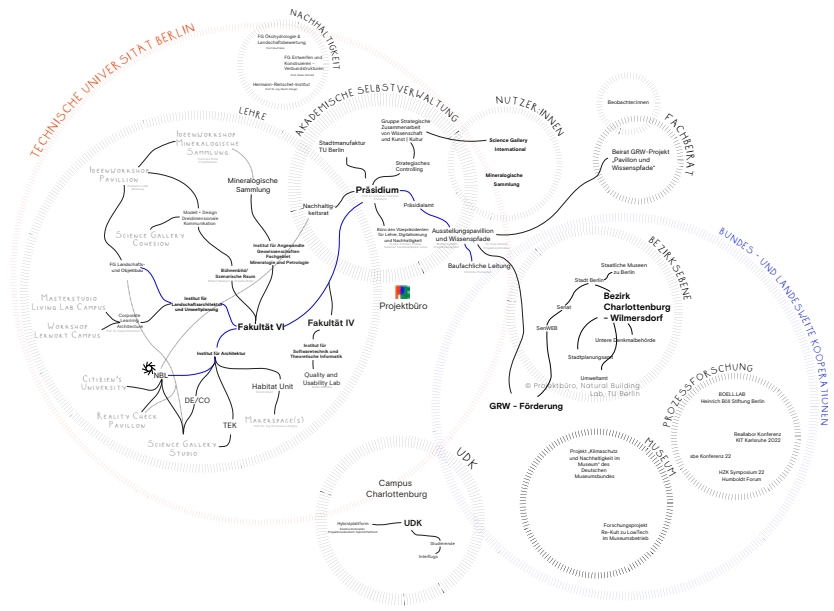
TECHNISCHE UNIVERSITÄT BERLIN

NACHHALTIGKEIT

FG Ökohydrologie & Landschaftsbewertung

FG Entwerfen und Konstruieren – Verbundstrukturen

Hermann-Rietschel-Institut

LEHRE

AKADEMISCHE SELBSTVERWALTUNG

NUTZER:INNEN

FACHBEIRAT

Beobachter:innen

Beirat GRW-Projekt „Pavillon und Wissenspfade"

Ideenworkshop Mineralogische Sammlung

Ideenworkshop Pavillon

Mineralogische Sammlung

Model + Design Directmensionale Kommunikation

Science Gallery Cohesion

FG Landschafts- und Objektbau

Institut für Landschaftsarchitektur und Umweltplanung

Institut für Angewandte Geowissenschaften Fachgebiet Mineralogie und Petrologie

Bühnenbild/ Szenarische Raum

Stadtmanufaktur TU Berlin

Gruppe Strategische Zusammenarbeit von Wissenschaft und Kunst | Kultur

Strategisches Controlling

Präsidium

Nachhaltigkeitsrat

Präsidialamt

Büro des Vizepräsidenten für Lehre, Digitalisierung und Nachhaltigkeit

Science Gallery International

Mineralogische Sammlung

Ausstellungspavillon und Wissenspfade

Baufachliche Leitung

Projektbüro

Masterstudio Living Lab Campus

Workshop Lernort Campus

Corporate Learning Architecture

Fakultät VI

Fakultät IV

Institut für Architektur

Institut für Softwaretechnik und Theoretische Informatik

Quality and Usability Lab

NBL

Citizen's University

DE/CO

Habitat Unit

Reality Check Pavillon

TEK

Makerspace(s)

Science Gallery Studio

BUNDES - UND LANDESWEITE KOOPERATIONEN

BEZIRKSEBENE

Stadt Berlin

Staatliche Museen zu Berlin

Senat

Bezirk Charlottenburg - Wilmersdorf

SenWEB

Untere Denkmalbehörde

Stadtplanungsamt

Umweltamt

© Projektbüro, Natural Building Lab, TU Berlin

GRW - Förderung

PROZESSFORSCHUNG

BOELL.LAB Heinrich Böll Stiftung Berlin

Reallabor Konferenz KIT Karlsruhe 2022

abe Konferenz 22

HZK Symposium 22 Humboldt Forum

MUSEUM

Projekt „Klimaschutz und Nachhaltigkeit im Museum" des Deutschen Museumsbundes

Forschungsprojekt Re-Kult zu LowTech im Museumsbetrieb

UDK

Campus Charlottenburg

Hybridplattform

UDK

Studierende

Interflugs